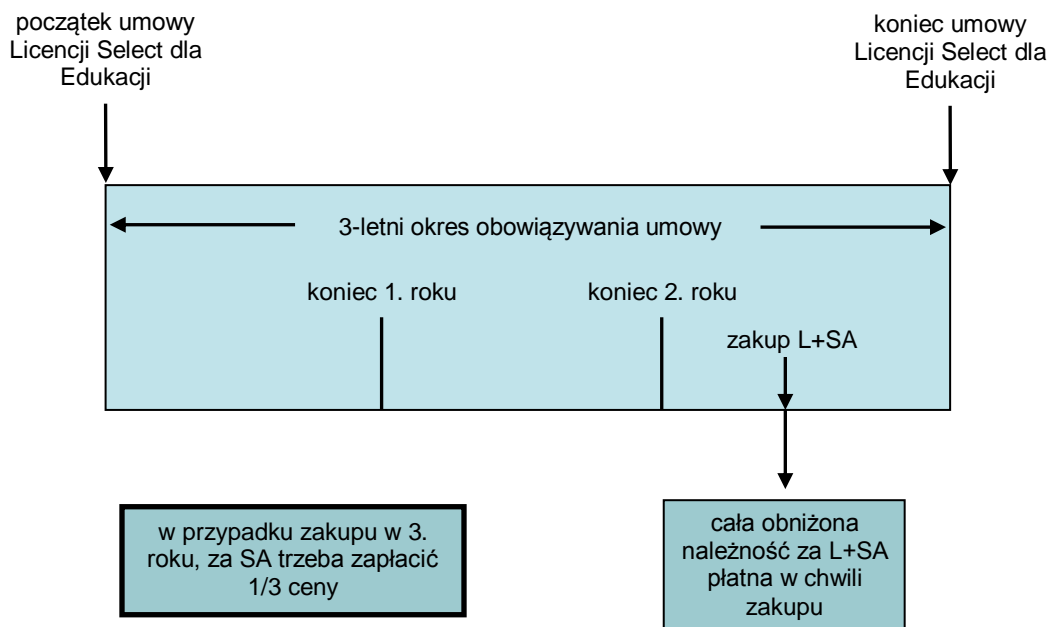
początek umowy Licencji Select dla Edukacji

koniec umowy Licencji Select dla Edukacji

3-letni okres obowiązywania umowy

koniec 1. roku

koniec 2. roku

zakup L+SA

w przypadku zakupu w 3. roku, za SA trzeba zapłacić 1/3 ceny

cała obniżona należność za L+SA płatna w chwili zakupu